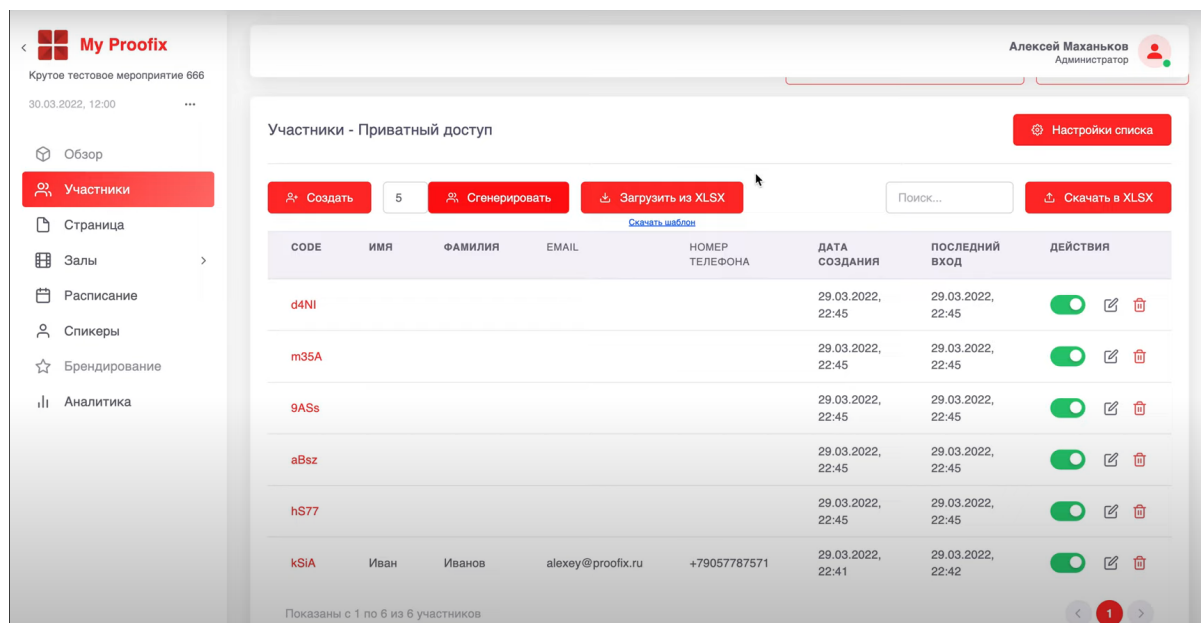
My Proofix

Крутое тестовое мероприятие 666

30.03.2022, 12:00 ...

Обзор
Участники
Страница
Залы
Расписание
Спикеры
Брендирование
Аналитика

Алексей Маханьков
Администратор

Участники - Приватный доступ

Настройки списка

Создать
5
Сгенерировать
Загрузить из XLSX
Скачать шаблон
Поиск...
Скачать в XLSX

| CODE | ИМЯ | ФАМИЛИЯ | EMAIL | НОМЕР ТЕЛЕФОНА | ДАТА СОЗДАНИЯ | ПОСЛЕДНИЙ ВХОД | ДЕЙСТВИЯ |
|---|---|---|---|---|---|---|---|
| d4NI | | | | | 29.03.2022, 22:45 | 29.03.2022, 22:45 | |
| m35A | | | | | 29.03.2022, 22:45 | 29.03.2022, 22:45 | |
| 9ASs | | | | | 29.03.2022, 22:45 | 29.03.2022, 22:45 | |
| aBsz | | | | | 29.03.2022, 22:45 | 29.03.2022, 22:45 | |
| hS77 | | | | | 29.03.2022, 22:45 | 29.03.2022, 22:45 | |
| kSiA | Иван | Иванов | alexey@proofix.ru | +79057787571 | 29.03.2022, 22:41 | 29.03.2022, 22:42 | |

Показаны с 1 по 6 из 6 участников

1